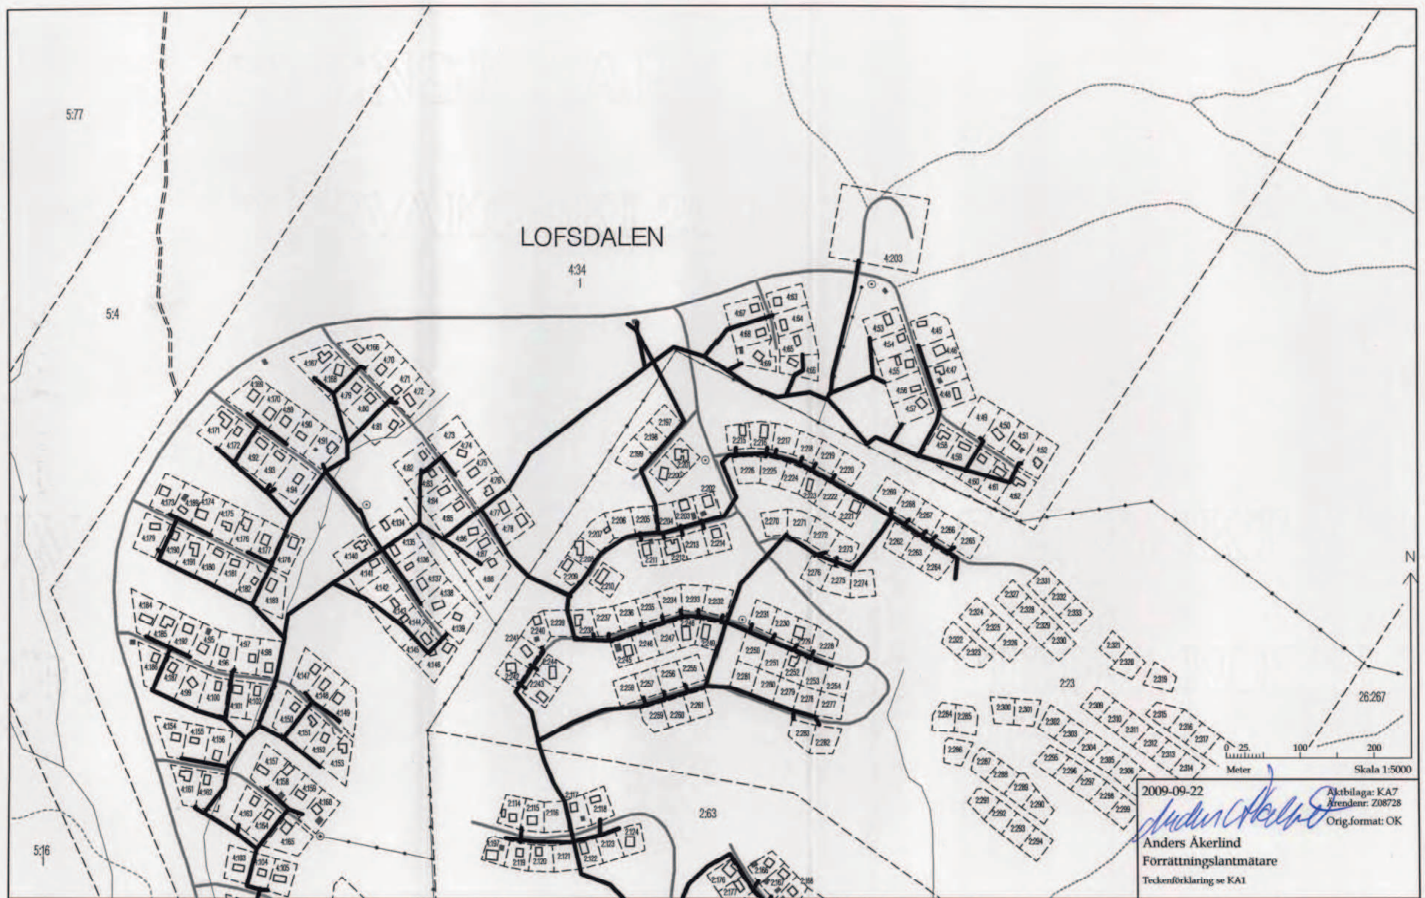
5:77

5:4

LOFSDALEN

4:34
I

4:203

2:63

2:23

26:267

5:16

N

0 25 100 200
Meter
Skala 1:5000

2009-09-22
Aktbilaga: KA7
Ärendenr: Z08728
Orig.format: OK
Anders Åkerlind
Förrättningslantmätare
Teckenförklaring se KA1